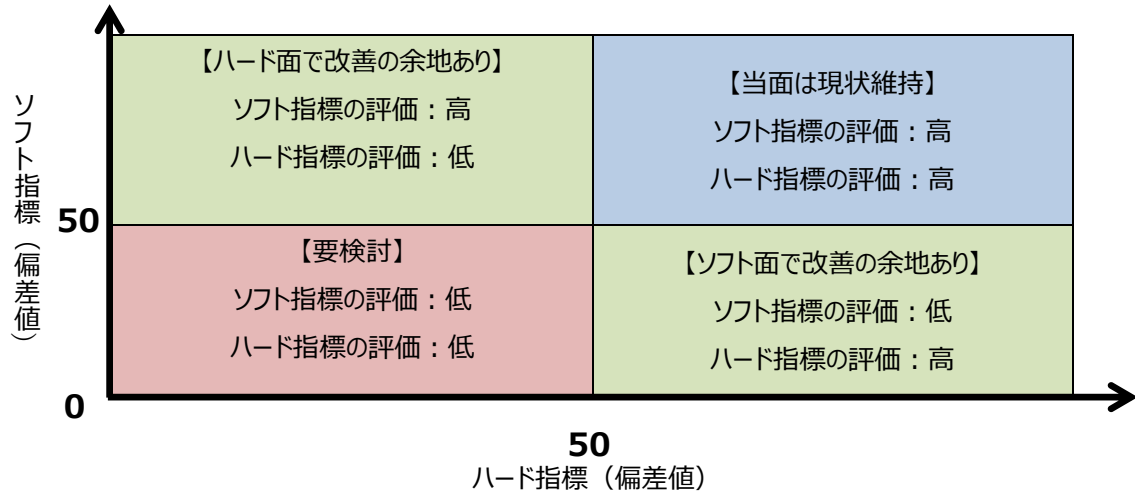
ソフト指標（偏差値）

50

0

【ハード面で改善の余地あり】
ソフト指標の評価：高
ハード指標の評価：低

【当面は現状維持】
ソフト指標の評価：高
ハード指標の評価：高

【要検討】
ソフト指標の評価：低
ハード指標の評価：低

【ソフト面で改善の余地あり】
ソフト指標の評価：低
ハード指標の評価：高

50
ハード指標（偏差値）